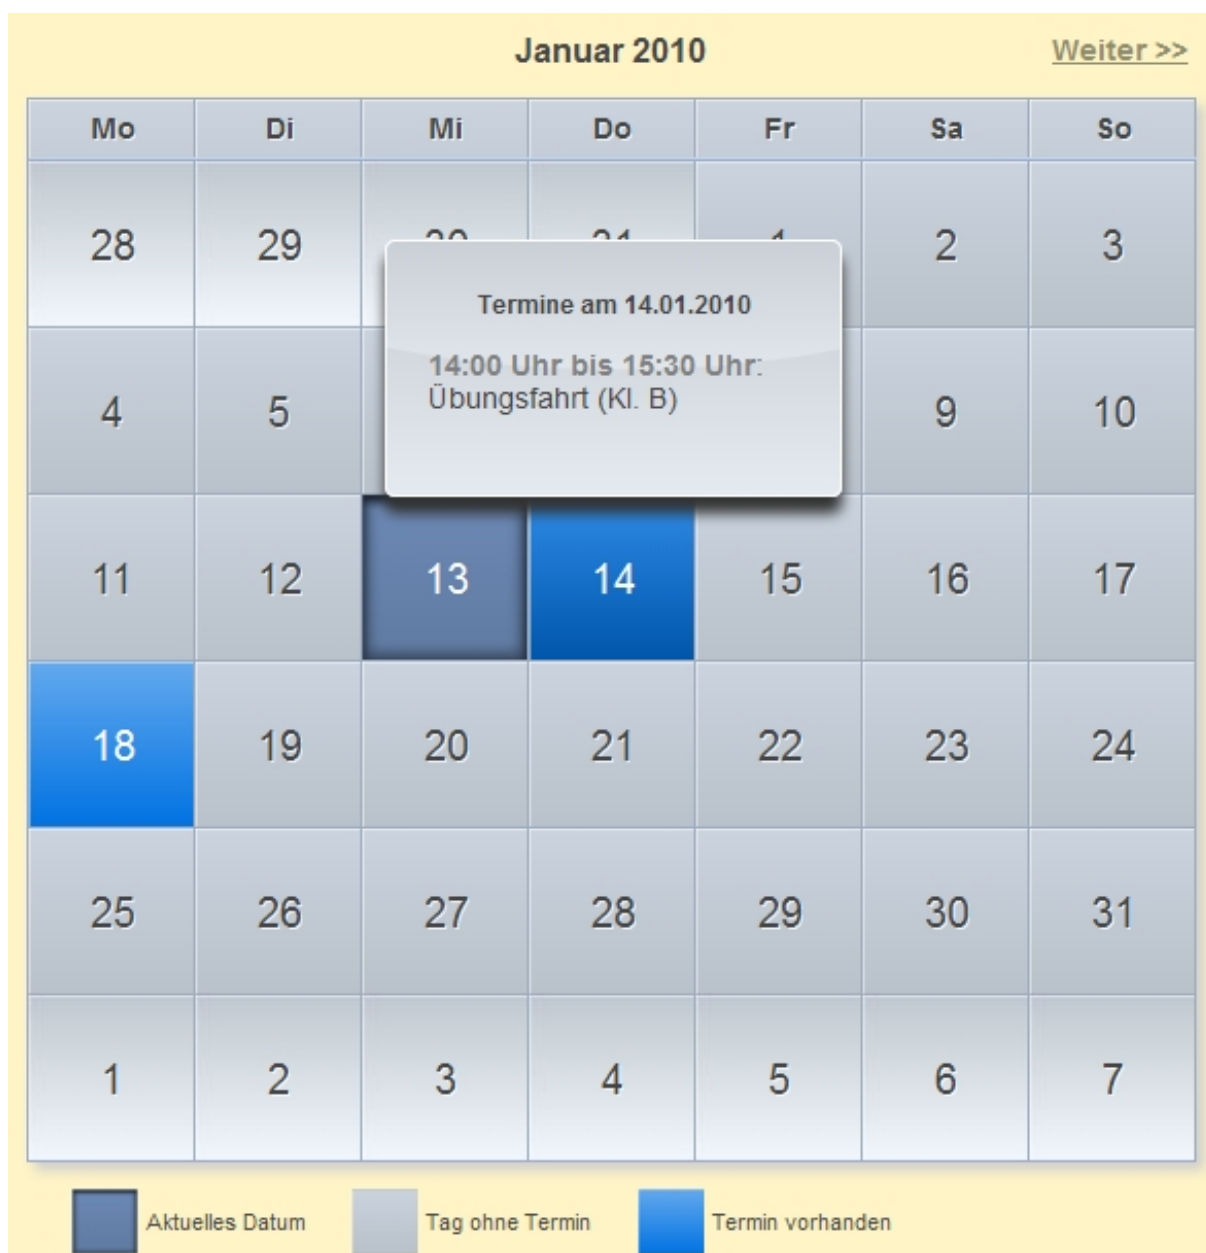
Januar 2010

Weiter >>

| Mo | Di | Mi | Do | Fr | Sa | So |
|---|---|---|---|---|---|---|
| 28 | 29 | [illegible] | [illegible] | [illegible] | 2 | 3 |
| 4 | 5 | | | | 9 | 10 |
| 11 | 12 | 13 | 14 | 15 | 16 | 17 |
| 18 | 19 | 20 | 21 | 22 | 23 | 24 |
| 25 | 26 | 27 | 28 | 29 | 30 | 31 |
| 1 | 2 | 3 | 4 | 5 | 6 | 7 |

Termine am 14.01.2010

14:00 Uhr bis 15:30 Uhr:
Übungsfahrt (Kl. B)

Aktuelles Datum

Tag ohne Termin

Termin vorhanden